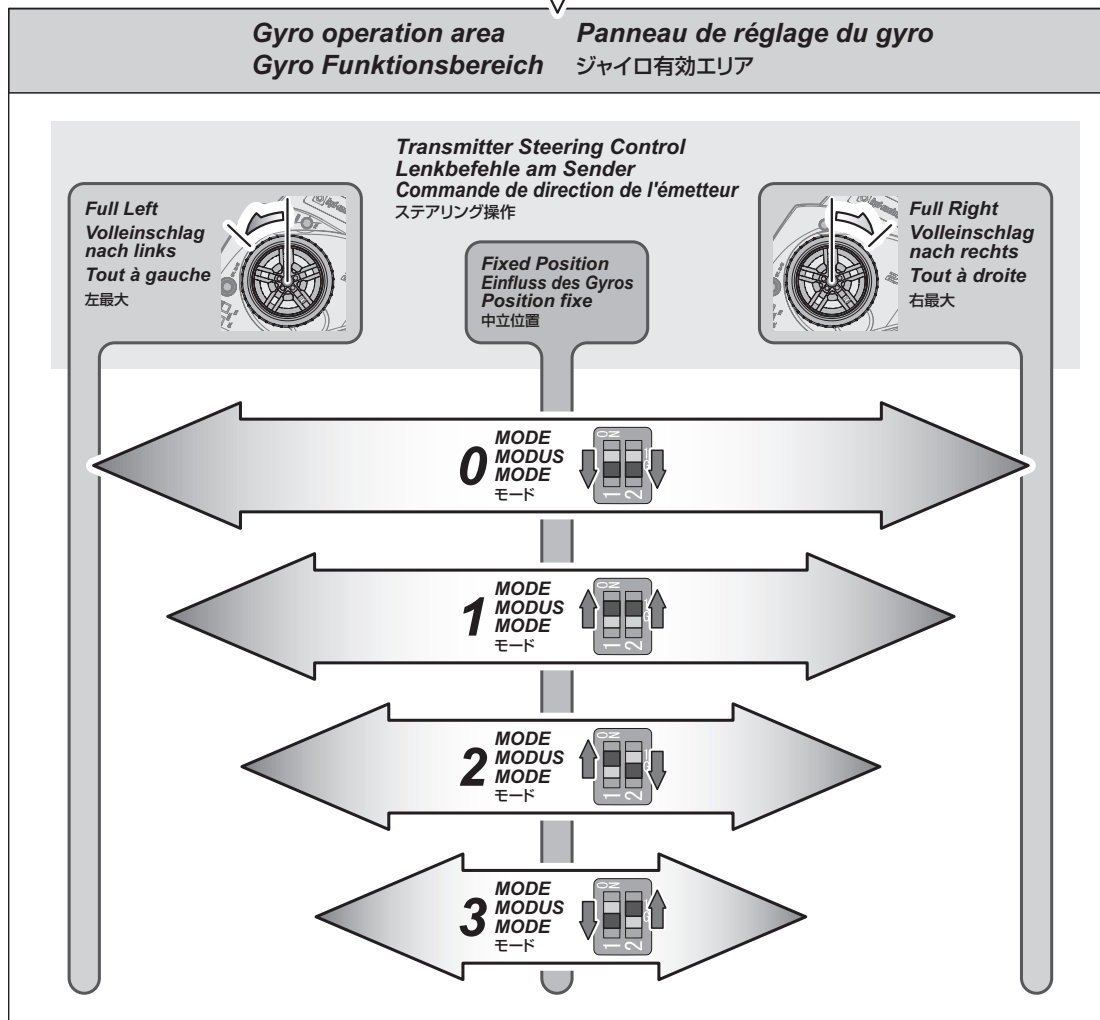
Gyro operation area
Gyro Funktionsbereich

Panneau de réglage du gyro
ジャイロ有効エリア

Transmitter Steering Control
Lenkbefehle am Sender
Commande de direction de l'émetteur
ステアリング操作

Full Left
Volleinschlag nach links
Tout à gauche
左最大

Fixed Position
Einfluss des Gyros
Position fixe
中立位置

Full Right
Volleinschlag nach rechts
Tout à droite
右最大

0 MODE
MODUS
MODE
モード

ON
1 2

1 MODE
MODUS
MODE
モード

ON
1 2

2 MODE
MODUS
MODE
モード

ON
1 2

3 MODE
MODUS
MODE
モード

ON
1 2